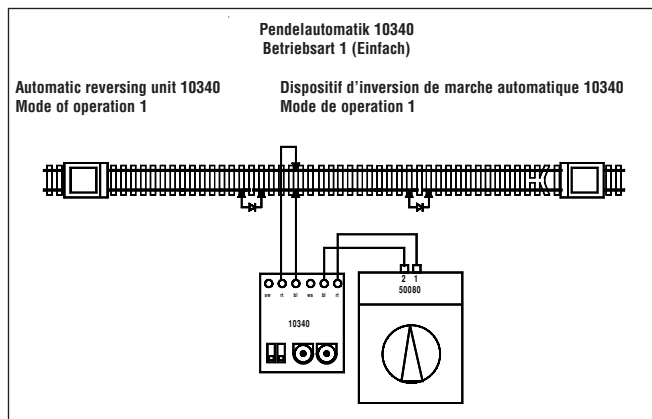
Pendelautomatik 10340
Betriebsart 1 (Einfach)

Automatic reversing unit 10340
Mode of operation 1

Dispositif d'inversion de marche automatique 10340
Mode de operation 1

sw rt bl ws bl rt

10340

2 1
50080